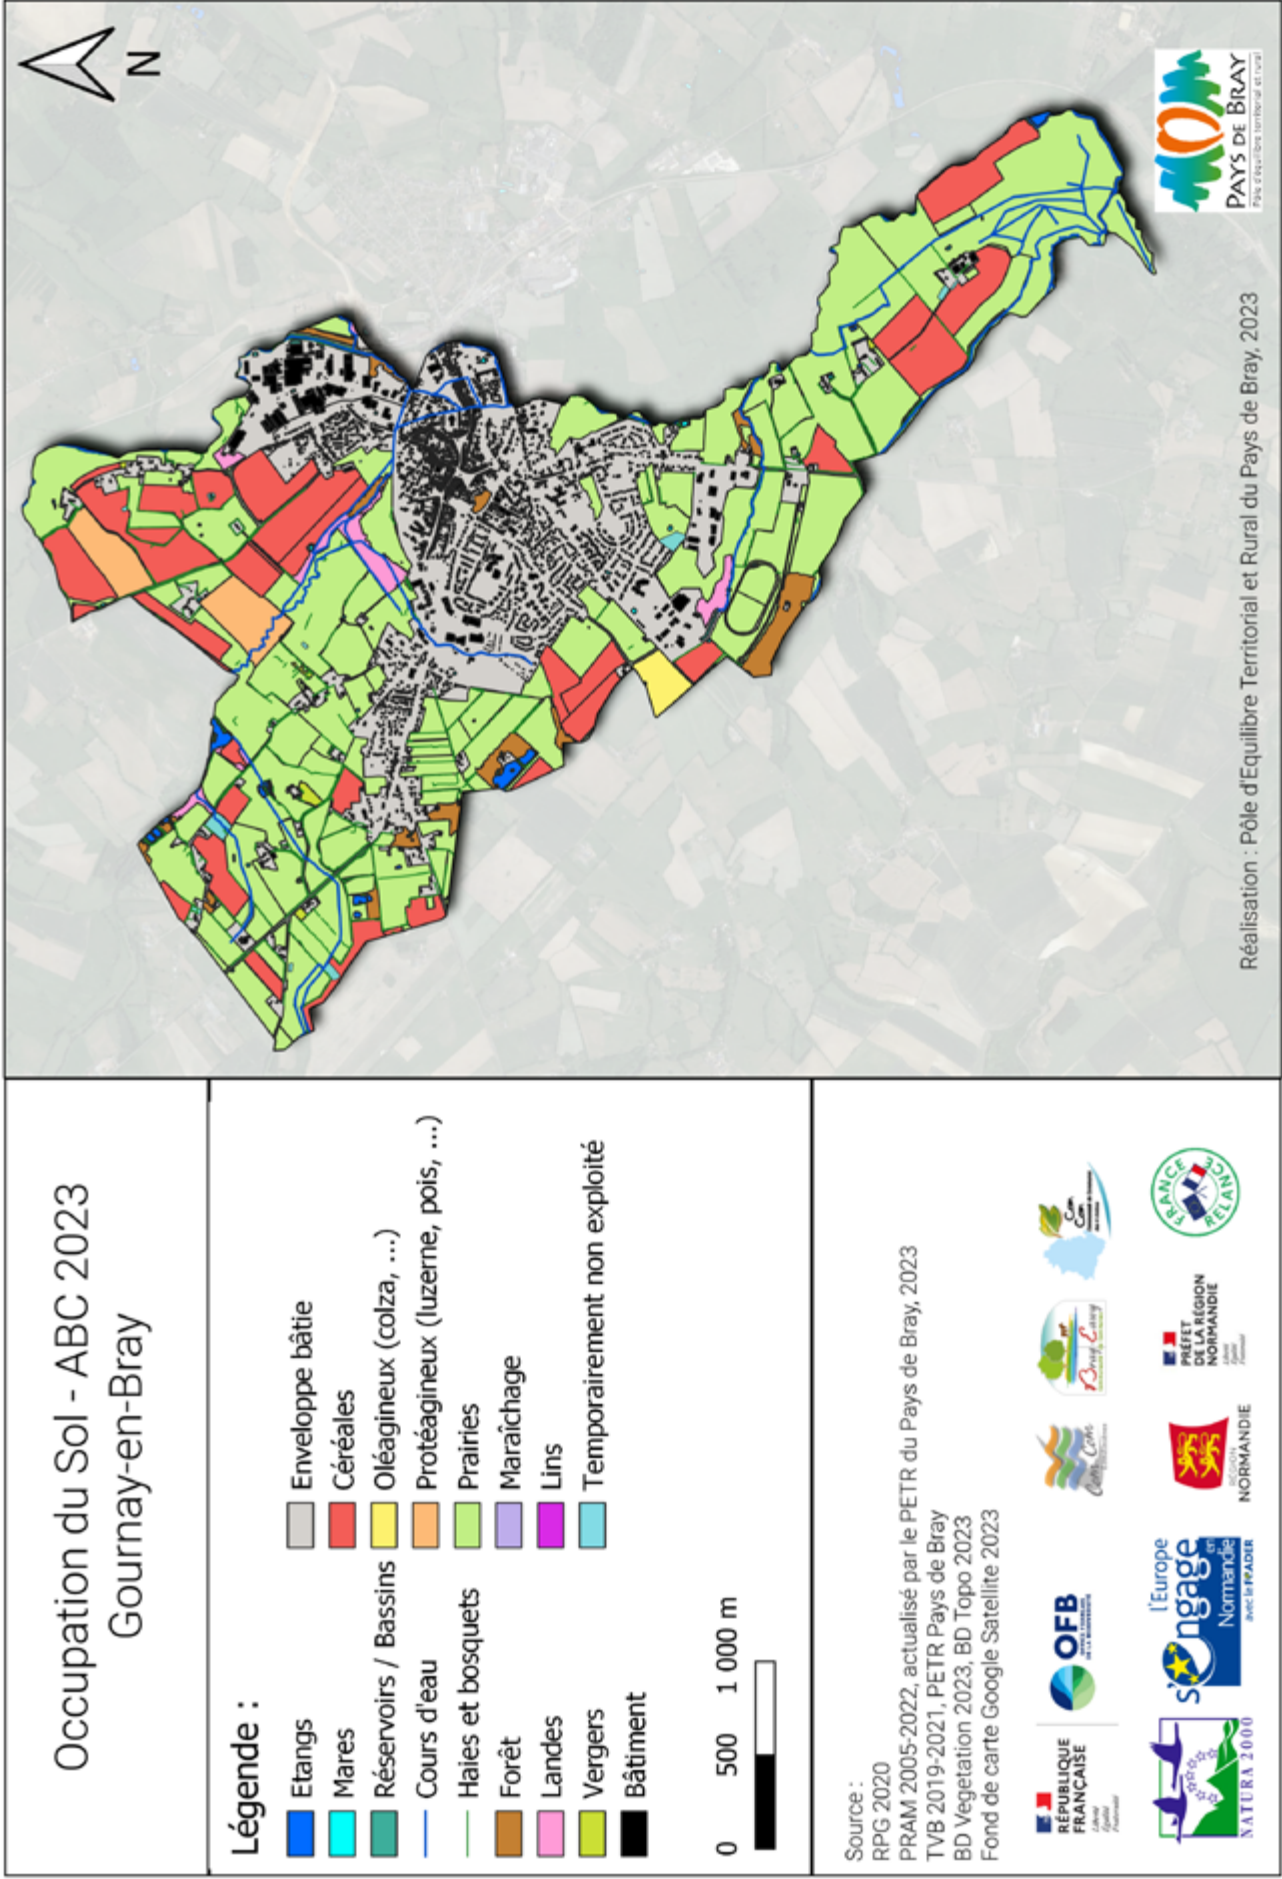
N

PAYS DE BRAY
Pôle d'Equilibre Territorial et Rural

Réalisation : Pôle d'Equilibre Territorial et Rural du Pays de Bray, 2023

Occupation du Sol - ABC 2023
Gournay-en-Bray

Légende :

Etangs
Mares
Réservoirs / Bassins
Cours d'eau
Haies et bosquets
Forêt
Landes
Vergers
Bâtiment

Enveloppe bâtie
Céréales
Oléagineux (colza, ...)
Protéagineux (luzerne, pois, ...)
Prairies
Maraîchage
Lins
Temporairement non exploité

0 500 1 000 m

Source :
RPG 2020
PRAM 2005-2022, actualisé par le PETR du Pays de Bray, 2023
TVB 2019-2021, PETR Pays de Bray
BD Vegetation 2023, BD Topo 2023
Fond de carte Google Satellite 2023

RÉPUBLIQUE FRANÇAISE
OFB
NATURA 2000
l'Europe s'engage en Normandie avec le FEADER
RÉGION NORMANDIE
PRÉFET DE LA RÉGION NORMANDIE
FRANCE RELANCE
Bray Eawy